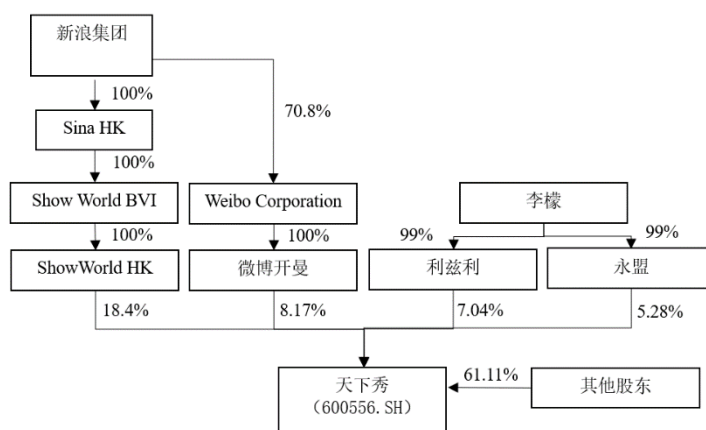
新浪集团

100%

70.8%

Sina HK

100%

Show World BVI

Weibo Corporation

李檬

100%

100%

99%

99%

ShowWorld HK

微博开曼

利兹利

永盟

18.4%

8.17%

7.04%

5.28%

天下秀
（600556.SH）

61.11%

其他股东